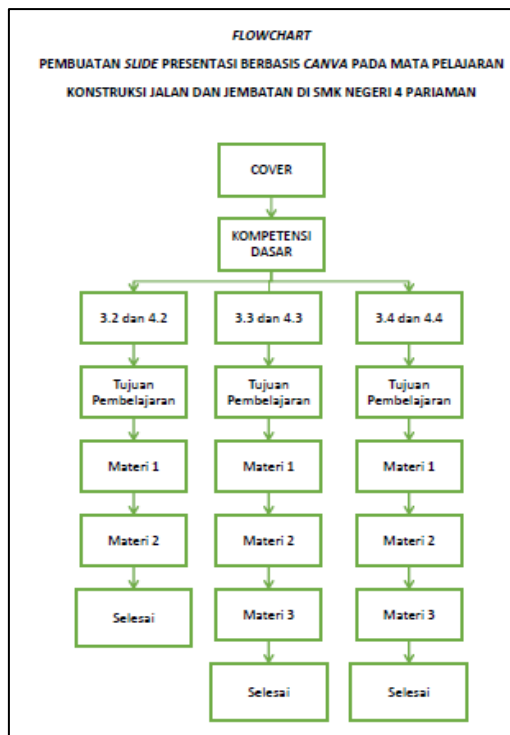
FLOWCHART

PEMBUATAN SLIDE PRESENTASI BERBASIS CANVA PADA MATA PELAJARAN KONSTRUKSI JALAN DAN JEMBATAN DI SMK NEGERI 4 PARIAMAN

COVER

KOMPETENSI DASAR

3.2 dan 4.2

Tujuan Pembelajaran

Materi 1

Materi 2

Selesai

3.3 dan 4.3

Tujuan Pembelajaran

Materi 1

Materi 2

Materi 3

Selesai

3.4 dan 4.4

Tujuan Pembelajaran

Materi 1

Materi 2

Materi 3

Selesai